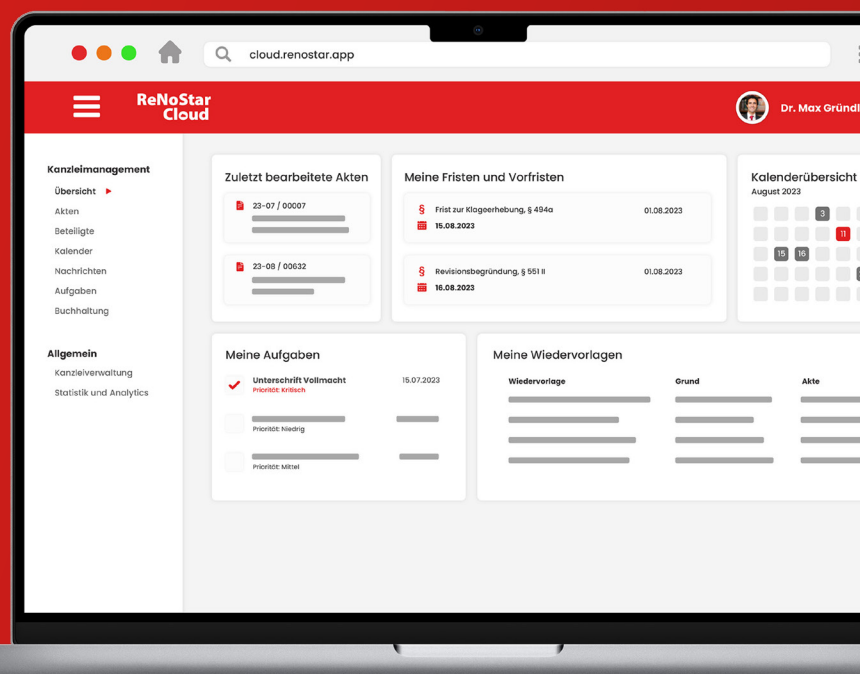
cloud.renostar.app

ReNoStar Cloud

Dr. Max Gründl

Kanzleimanagement
Übersicht
Akten
Beteiligte
Kalender
Nachrichten
Aufgaben
Buchhaltung

Allgemein
Kanzleiverwaltung
Statistik und Analytics

Zuletzt bearbeitete Akten
23-07 / 00007
23-08 / 00632

Meine Fristen und Vorfristen
Frist zur Klageerhebung, § 494a 01.08.2023
15.08.2023
Revisionsbegründung, § 551 II 01.08.2023
16.08.2023

Kalenderübersicht
August 2023
3
11
15 16

Meine Aufgaben
Unterschrift Vollmacht 15.07.2023
Priorität: Kritisch
Priorität: Niedrig
Priorität: Mittel

Meine Wiedervorlagen
| Wiedervorlage | Grund | Akte |
|---|---|---|